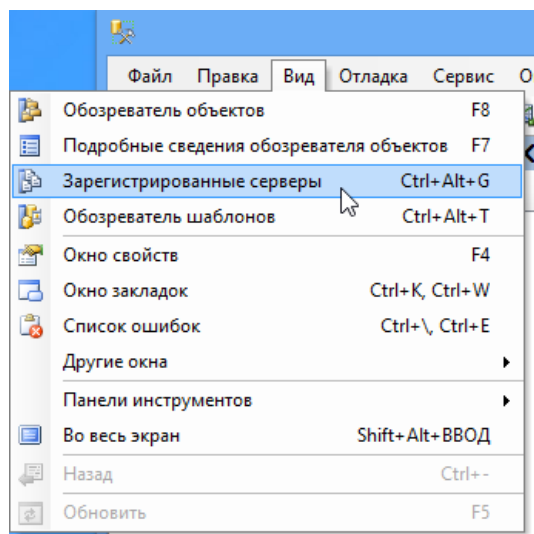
Файл Правка Вид Отладка Сервис О

Обозреватель объектов F8
Подробные сведения обозревателя объектов F7
Зарегистрированные серверы Ctrl+Alt+G
Обозреватель шаблонов Ctrl+Alt+T
Окно свойств F4
Окно закладок Ctrl+K, Ctrl+W
Список ошибок Ctrl+\, Ctrl+E
Другие окна
Панели инструментов
Во весь экран Shift+Alt+ВВОД
Назад Ctrl+-
Обновить F5